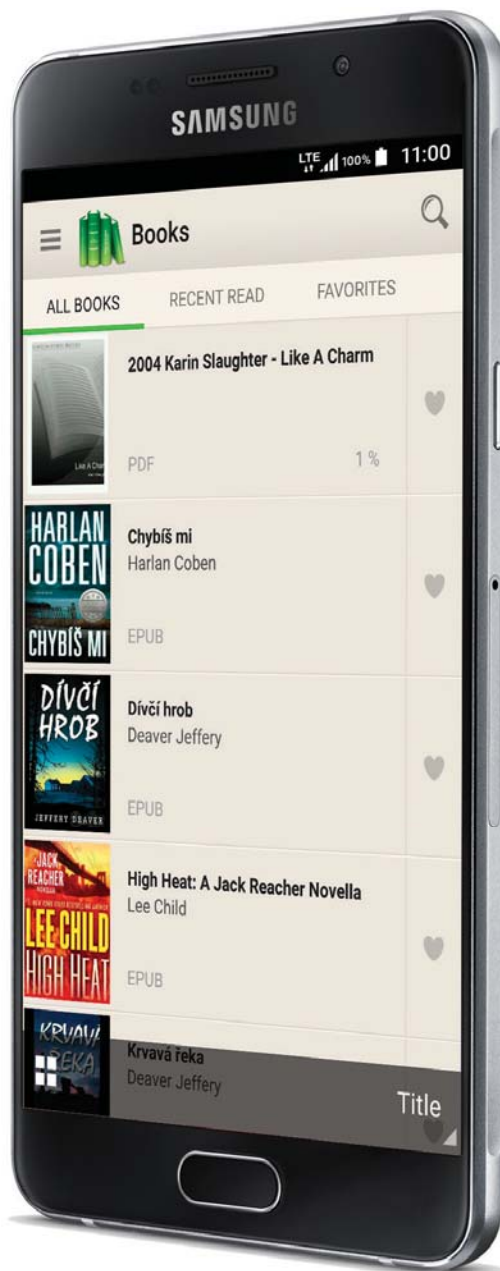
SAMSUNG

LTE 100% 11:00

Books

ALL BOOKS RECENT READ FAVORITES

2004 Karin Slaughter - Like A Charm
Like A Charm
PDF 1 %

HARLAN COBEN CHYBÍŠ MI
Chybíš mi
Harlan Coben
EPUB

DÍVČÍ HROB JEFFERY DEAVER
Dívčí hrob
Deaver Jeffery
EPUB

JACK REACHER LEE CHILD HIGH HEAT
High Heat: A Jack Reacher Novella
Lee Child
EPUB

KRVAVÁ ŘEKA
Krvavá řeka
Deaver Jeffery

Title